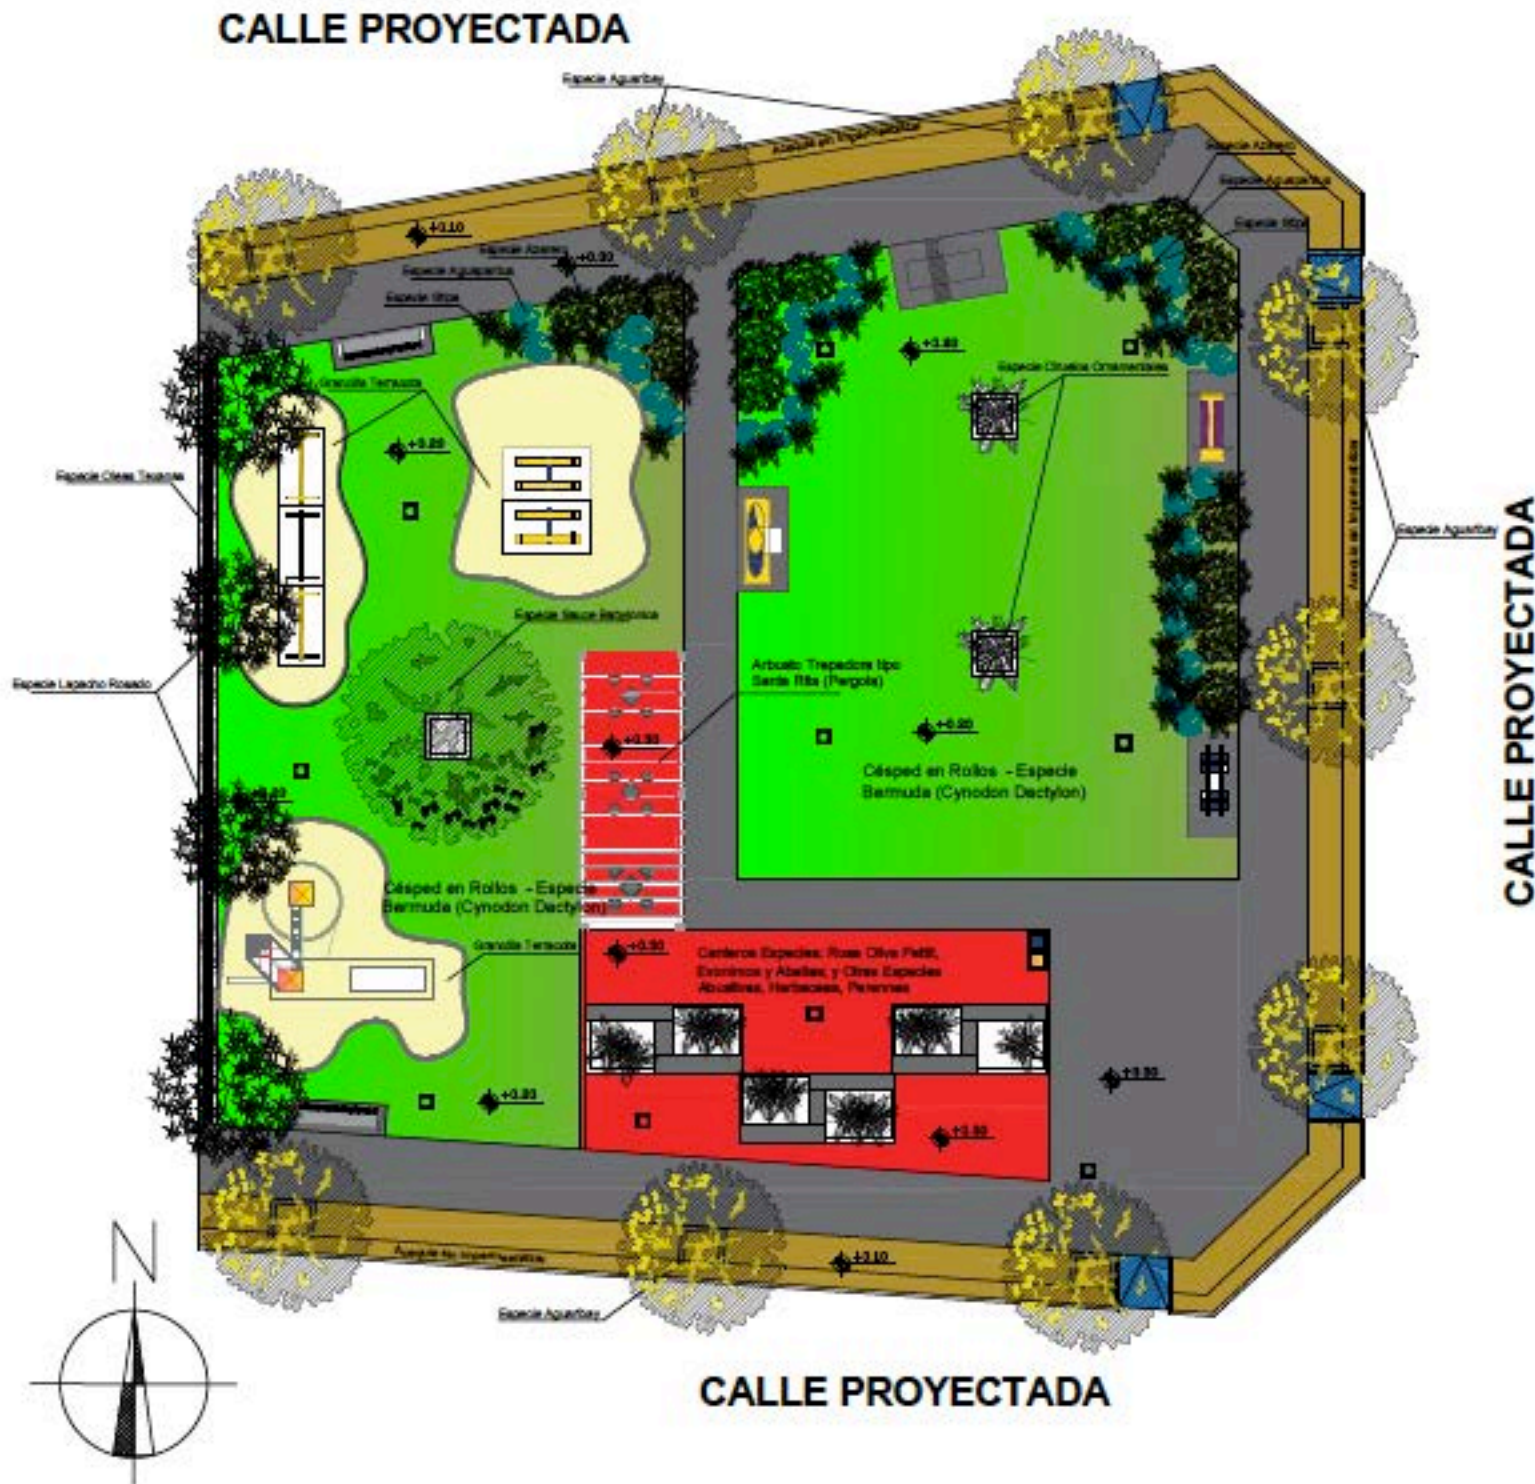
CALLE PROYECTADA

Especie Aguaribay

Acabado en Impermeabilizar

Especie Azalea

Especie Aguaribay

Especie Stipa

+0.10

Especie Azalea

+0.30

Especie Agapanthus

Especie Stipa

+0.80

Especie Cítricos Ornamentales

Granulite Terracota

+0.80

Especie Olea Texensis

Especie Aguaribay

Especie Sauce Babylonica

Especie Lapacho Rosado

Arbusto Trepadora tipo Santa Rita (Pergola)

+0.80

+0.80

+0.80

Césped en Rollos - Especie Bermuda (Cynodon Dactylon)

Césped en Rollos - Especie Bermuda (Cynodon Dactylon)

Granulite Terracota

+0.80

Canteros Especies: Rosa Oliva Fetiti, Evonimos y Abelias; y Otras Especies Arbustivas, Herbaceas, Perennes

+0.80

+0.80

+0.80

+0.10

Acabado No Impermeabilizar

Especie Aguaribay

CALLE PROYECTADA

CALLE PROYECTADA

N